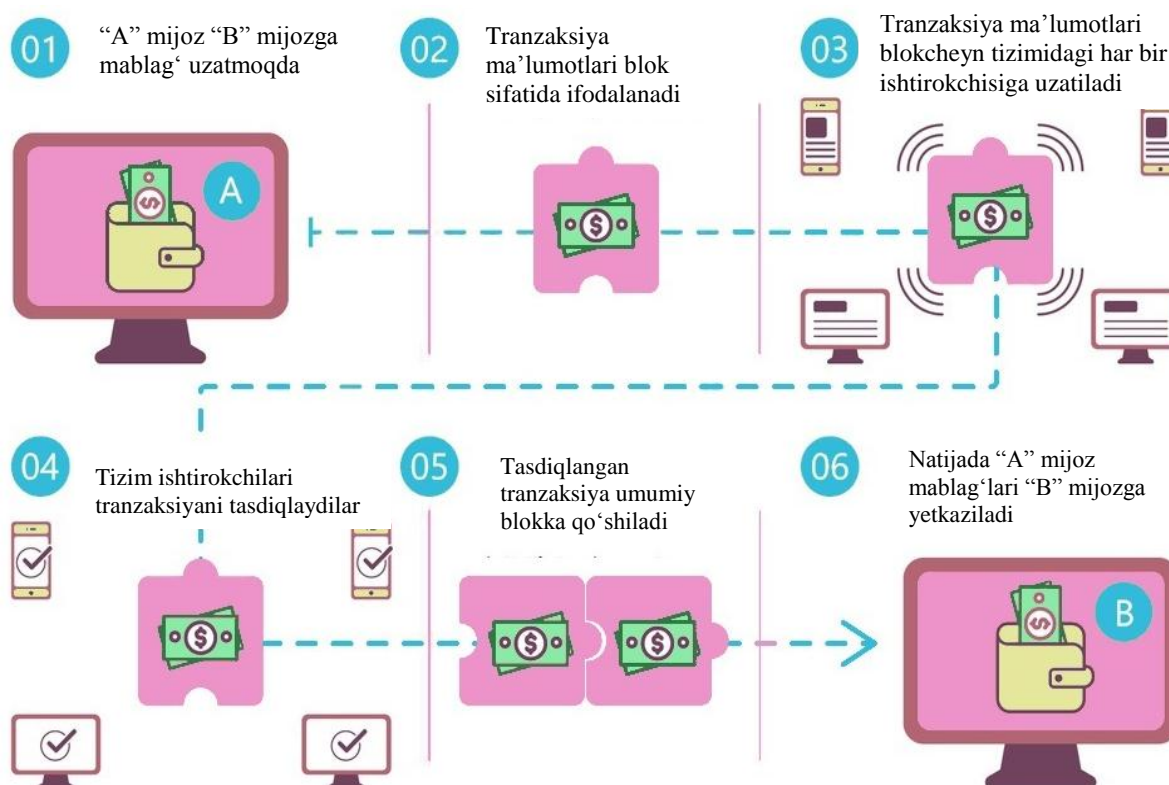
01

"A" mijoz "B" mijozga mablag‘ uzatmoqda

A

02

Tranzaksiya ma’lumotlari blok sifatida ifodalanadi

03

Tranzaksiya ma’lumotlari blokcheyn tizimidagi har bir ishtirokchisiga uzatiladi

04

Tizim ishtirokchilari tranzaksiyani tasdiqlaydilar

05

Tasdiqlangan tranzaksiya umumiy blokka qo‘shiladi

06

Natijada "A" mijoz mablag‘lari "B" mijozga yetkaziladi

B